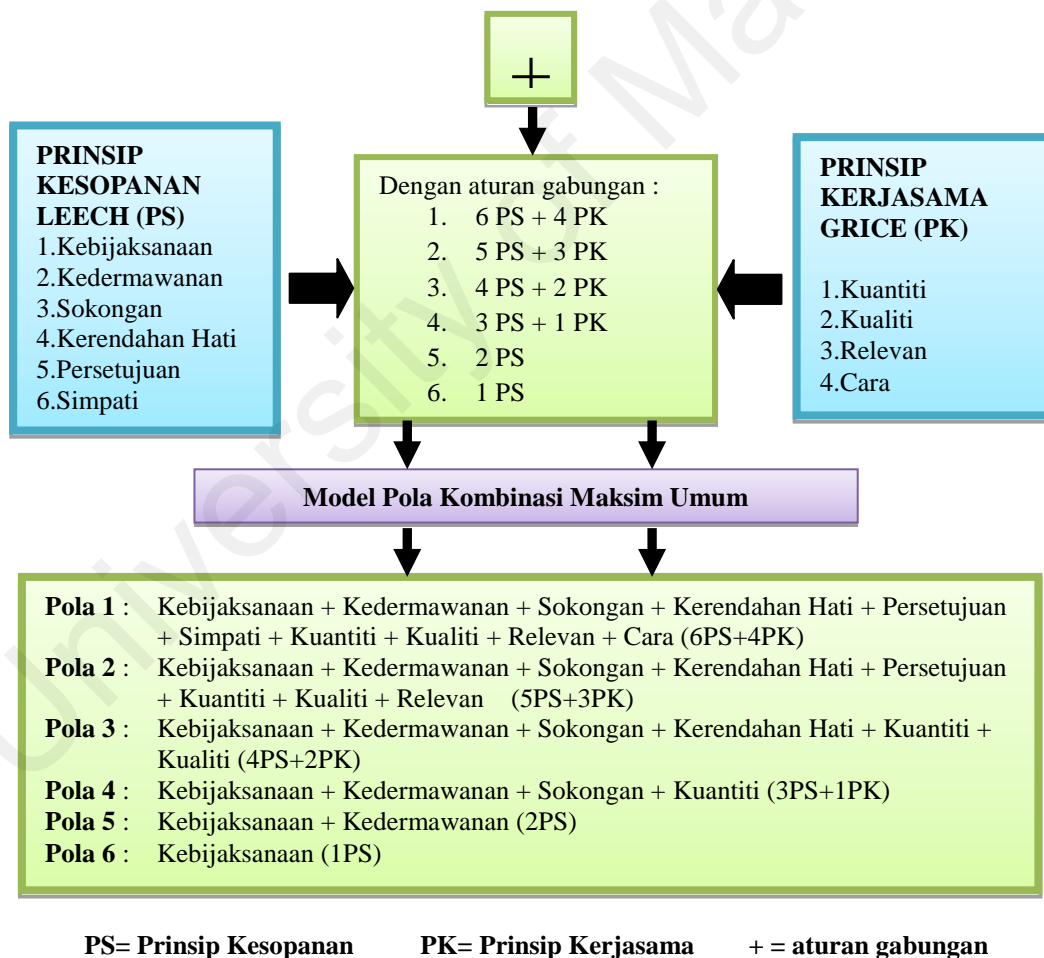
+

PRINSIP KESOPANAN LEECH (PS)
1.Kebijaksanaan
2.Kedermawanan
3.Sokongan
4.Kerendahan Hati
5.Persetujuan
6.Simpati

Dengan aturan gabungan :
1. 6 PS + 4 PK
2. 5 PS + 3 PK
3. 4 PS + 2 PK
4. 3 PS + 1 PK
5. 2 PS
6. 1 PS

PRINSIP KERJASAMA GRICE (PK)

1.Kuantiti
2.Kualiti
3.Relevan
4.Cara

Model Pola Kombinasi Maksim Umum

Pola 1 : Kebijaksanaan + Kedermawanan + Sokongan + Kerendahan Hati + Persetujuan + Simpati + Kuantiti + Kualiti + Relevan + Cara (6PS+4PK)
Pola 2 : Kebijaksanaan + Kedermawanan + Sokongan + Kerendahan Hati + Persetujuan + Kuantiti + Kualiti + Relevan (5PS+3PK)
Pola 3 : Kebijaksanaan + Kedermawanan + Sokongan + Kerendahan Hati + Kuantiti + Kualiti (4PS+2PK)
Pola 4 : Kebijaksanaan + Kedermawanan + Sokongan + Kuantiti (3PS+1PK)
Pola 5 : Kebijaksanaan + Kedermawanan (2PS)
Pola 6 : Kebijaksanaan (1PS)

PS= Prinsip Kesopanan PK= Prinsip Kerjasama + = aturan gabungan